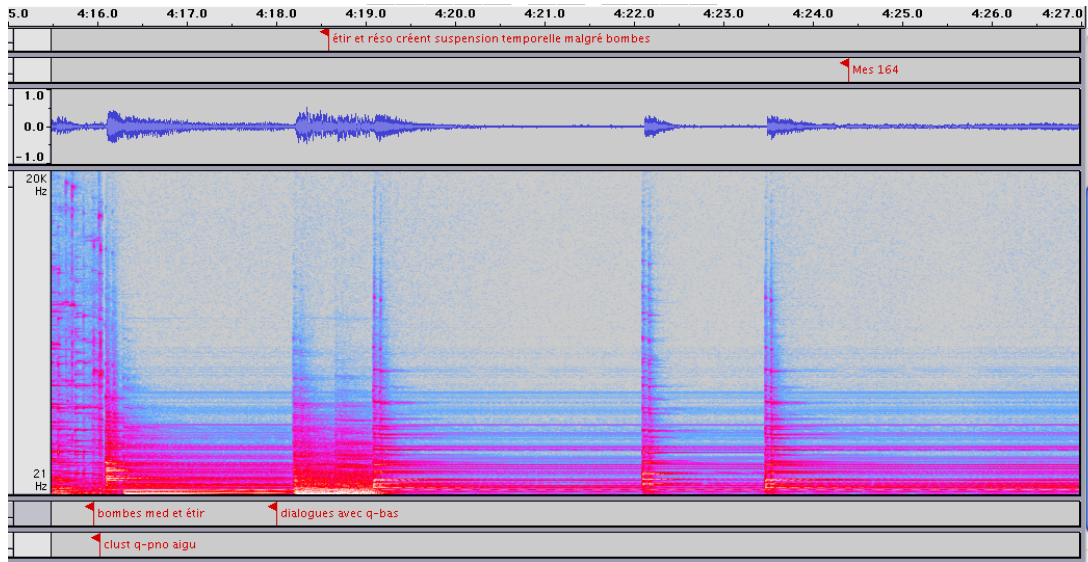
5.0 4:16.0 4:17.0 4:18.0 4:19.0 4:20.0 4:21.0 4:22.0 4:23.0 4:24.0 4:25.0 4:26.0 4:27.0

étir et réso créent suspension temporelle malgré bombes

Mes 164

1.0
0.0
-1.0

20K
Hz

21
Hz

bombes med et étir

dialogues avec q-bas

clust q-pno aigu